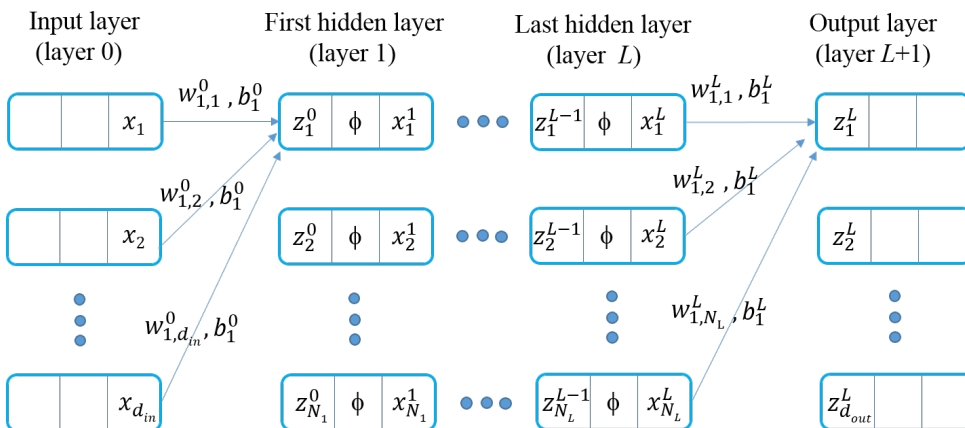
Input layer
(layer 0)

First hidden layer
(layer 1)

Last hidden layer
(layer $L$)

Output layer
(layer $L$+1)

$x_1$

$w^0_{1,1}$ , $b^0_1$

$z^0_1$ | ϕ | $x^1_1$

$z^{L-1}_1$ | ϕ | $x^L_1$

$w^L_{1,1}$ , $b^L_1$

$z^L_1$

$w^0_{1,2}$ , $b^0_1$

$w^L_{1,2}$ , $b^L_1$

$x_2$

$z^0_2$ | ϕ | $x^1_2$

$z^{L-1}_2$ | ϕ | $x^L_2$

$z^L_2$

$w^0_{1,d_{in}}$ , $b^0_1$

$w^L_{1,N_L}$ , $b^L_1$

$x_{d_{in}}$

$z^0_{N_1}$ | ϕ | $x^1_{N_1}$

$z^{L-1}_{N_L}$ | ϕ | $x^L_{N_L}$

$z^L_{d_{out}}$